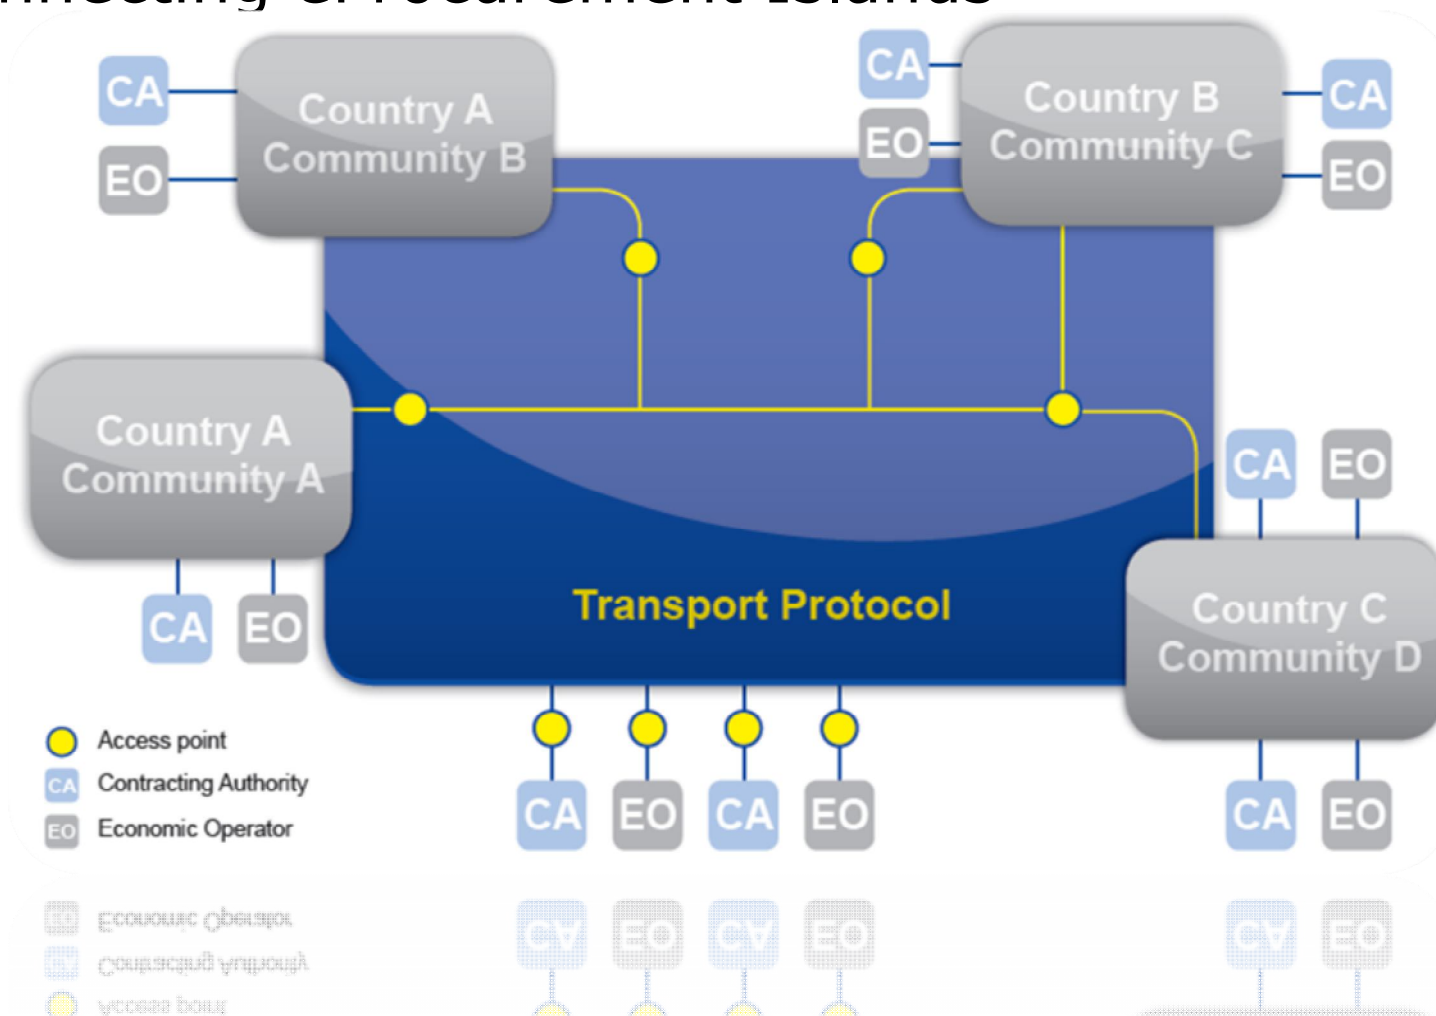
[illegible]

CA

EO

Country A Community B

CA

EO

Country B Community C

CA

EO

Country A Community A

CA

EO

Transport Protocol

CA

EO

Country C Community D

CA

EO

Access point

CA Contracting Authority

EO Economic Operator

CA

EO

CA

EO